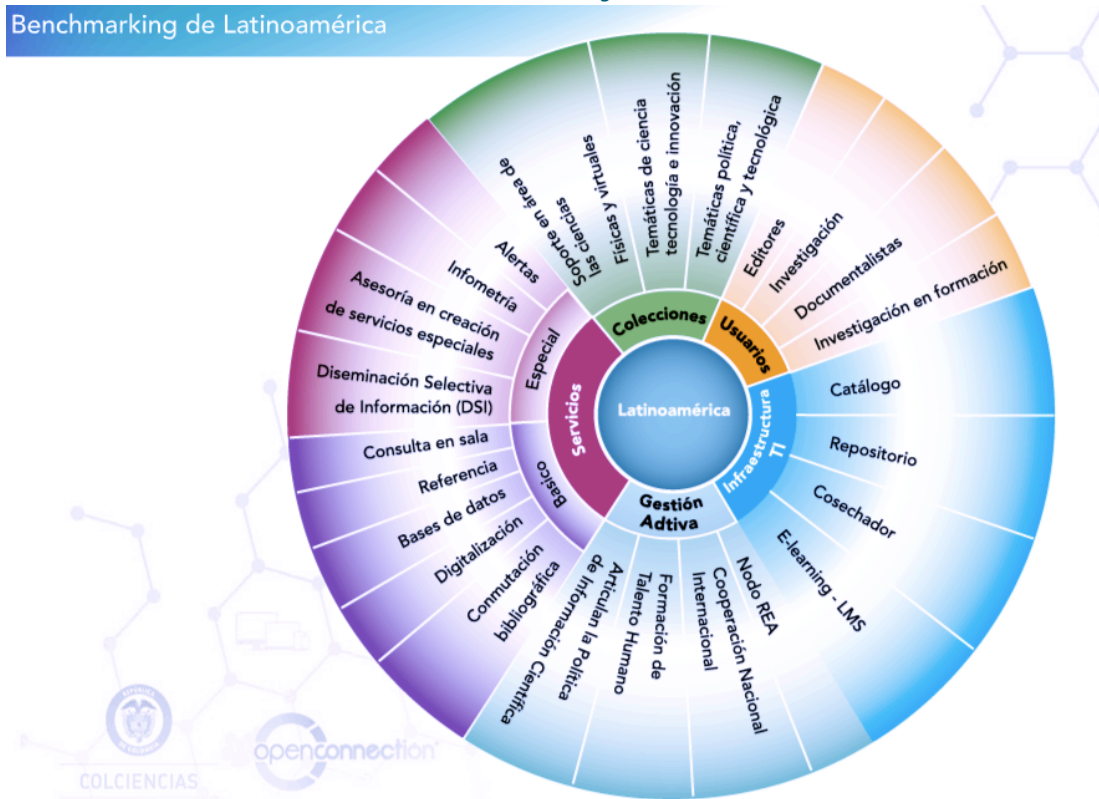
Benchmarking de Latinoamérica

Latinoamérica

Colecciones
Soporte en área de las ciencias
Físicas y virtuales
Temáticas de ciencia tecnología e innovación
Temáticas política, científica y tecnológica

Usuarios
Editores
Investigación
Documentalistas
Investigación en formación

Infraestructura TI
Catálogo
Repositorio
Cosechador
E-learning - LMS

Gestión Adtiva
Nodo REA
Cooperación Nacional Internacional
Formación de Talento Humano
Articulan la Política de Información Científica

Servicios
Basico
Conmutación bibliográfica
Digitalización
Bases de datos
Referencia
Consulta en sala

Especial
Diseminación Selectiva de Información (DSI)
Asesoría en creación de servicios especiales
Infometría
Alertas

COLCIENCIAS
openconnection